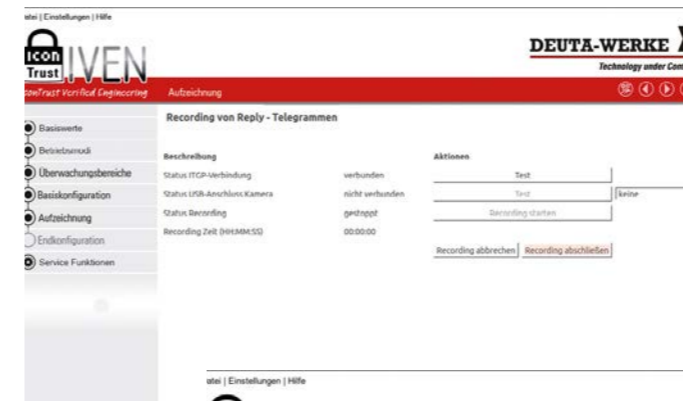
atei | Einstellungen | Hilfe

Icon Trust IVEN

DEUTA-WERKE
Technology under Con

conTrust Verified Engineering
Aufzeichnung

Basiswerte
Betriebsmodi
Überwachungsbereiche
Basiskonfiguration
Aufzeichnung
Endkonfiguration
Service Funktionen

Recording von Reply - Telegrammen

| Beschreibung | | Aktionen | |
|---|---|---|---|
| Status ITCP-Verbindung | verbunden | Test | |
| Status USB-Anschluss Kamera | nicht verbunden | Test | keine |
| Status Recording | gestoppt | Recording starten | |
| Recording Zeit (HH:MM:SS) | 00:00:00 | | |

Recording abbrechen
Recording abschließen

atei | Einstellungen | Hilfe